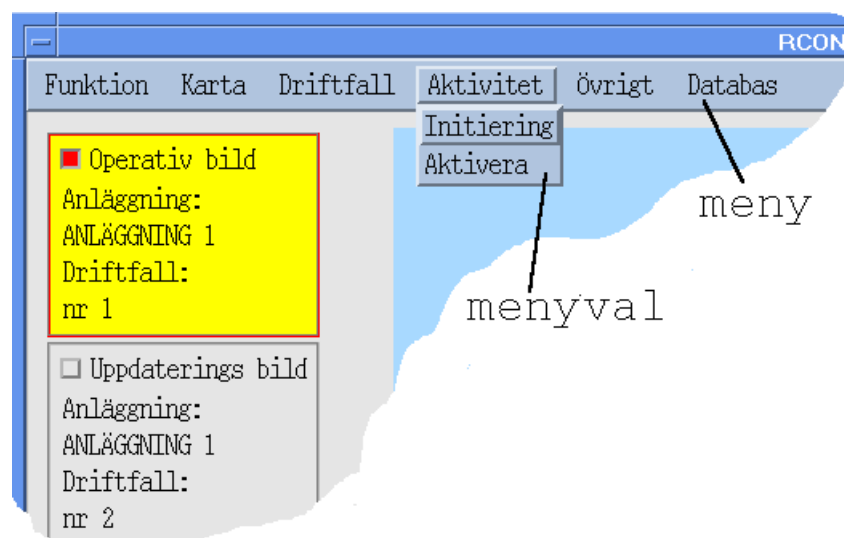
RCON

Funktion Karta Driftfall Aktivitet Övrigt Databas

Initiering
Aktivera

Operativ bild
Anläggning:
ANLÄGGNING 1
Driftfall:
nr 1

Uppdaterings bild
Anläggning:
ANLÄGGNING 1
Driftfall:
nr 2

meny

menyval